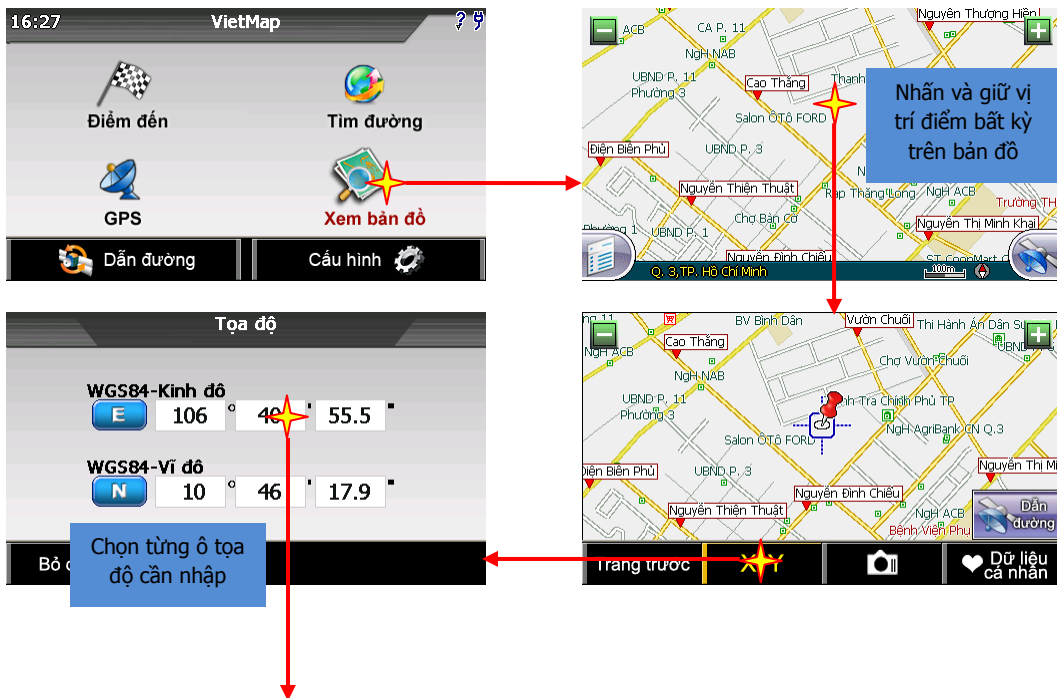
16:27 VietMap

Điểm đến

Tìm đường

GPS

Xem bản đồ

Dẫn đường

Cấu hình

Nguyễn Thượng Hiền
CA P. 11
ACB
NgH NAB
UBND P. 11
Phường 3
Cao Thắng
Thanh
Salon ÔTô FORD
Điện Biên Phủ
UBND P. 3
Nguyễn Thiện Thuật
Rạp Thăng Long
NgH ACB
Chợ Bàn Cờ
Nguyễn Thị Minh Khai
UBND P. 1
Trường TH
Phường 2
Nguyễn Đình Chiểu
ST CoopMart C
Q. 3, TP. Hồ Chí Minh
100m

Nhấn và giữ vị trí điểm bất kỳ trên bản đồ

Tọa độ

WGS84-Kinh đô
E 106 ° 40 ' 55.5 "

WGS84-Vĩ đô
N 10 ° 46 ' 17.9 "

Bỏ q

Chọn từng ô tọa độ cần nhập

BV Bình Dân
Vườn Chuối
Thi Hành Án Dân Sự
NgH ACB
Cao Thắng
Chợ Vườn Chuối
NgH NAB
UBND P. 11
Phường 3
Bảo tàng Chính Phủ TP
NgH AgriBank CN Q.3
Salon ÔTô FORD
Điện Biên Phủ
UBND P. 3
Nguyễn Thị M
Nguyễn Đình Chiểu
Nguyễn Thiện Thuật
Bệnh Viện Phụ
Dẫn đường

Trang trước
Dữ liệu cá nhân